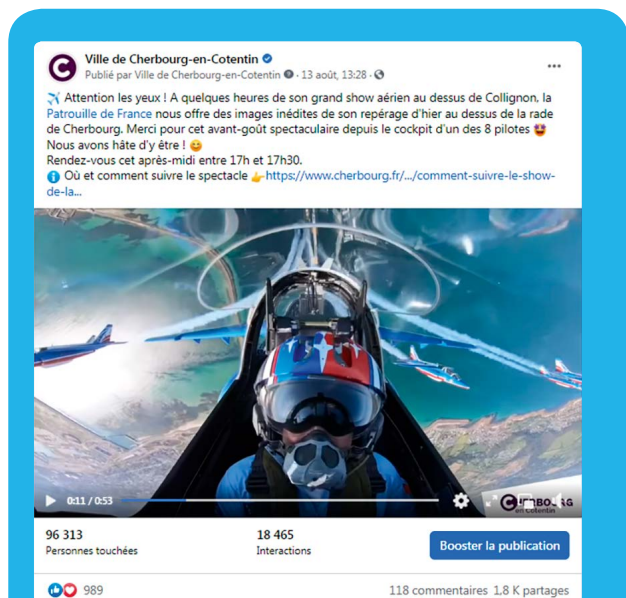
Ville de Cherbourg-en-Cotentin
Publié par Ville de Cherbourg-en-Cotentin · 13 août, 13:28 ·

✈️ Attention les yeux ! A quelques heures de son grand show aérien au dessus de Collignon, la Patrouille de France nous offre des images inédites de son repérage d'hier au dessus de la rade de Cherbourg. Merci pour cet avant-goût spectaculaire depuis le cockpit d'un des 8 pilotes 😍
Nous avons hâte d'y être ! 😊
Rendez-vous cet après-midi entre 17h et 17h30.
ℹ️ Où et comment suivre le spectacle 👉 https://www.cherbourg.fr/.../comment-suivre-le-show-de-la...

0:11 / 0:53

CHERBOURG en Cotentin

96 313
Personnes touchées

18 465
Interactions

Booster la publication

989

118 commentaires 1,8 K partages